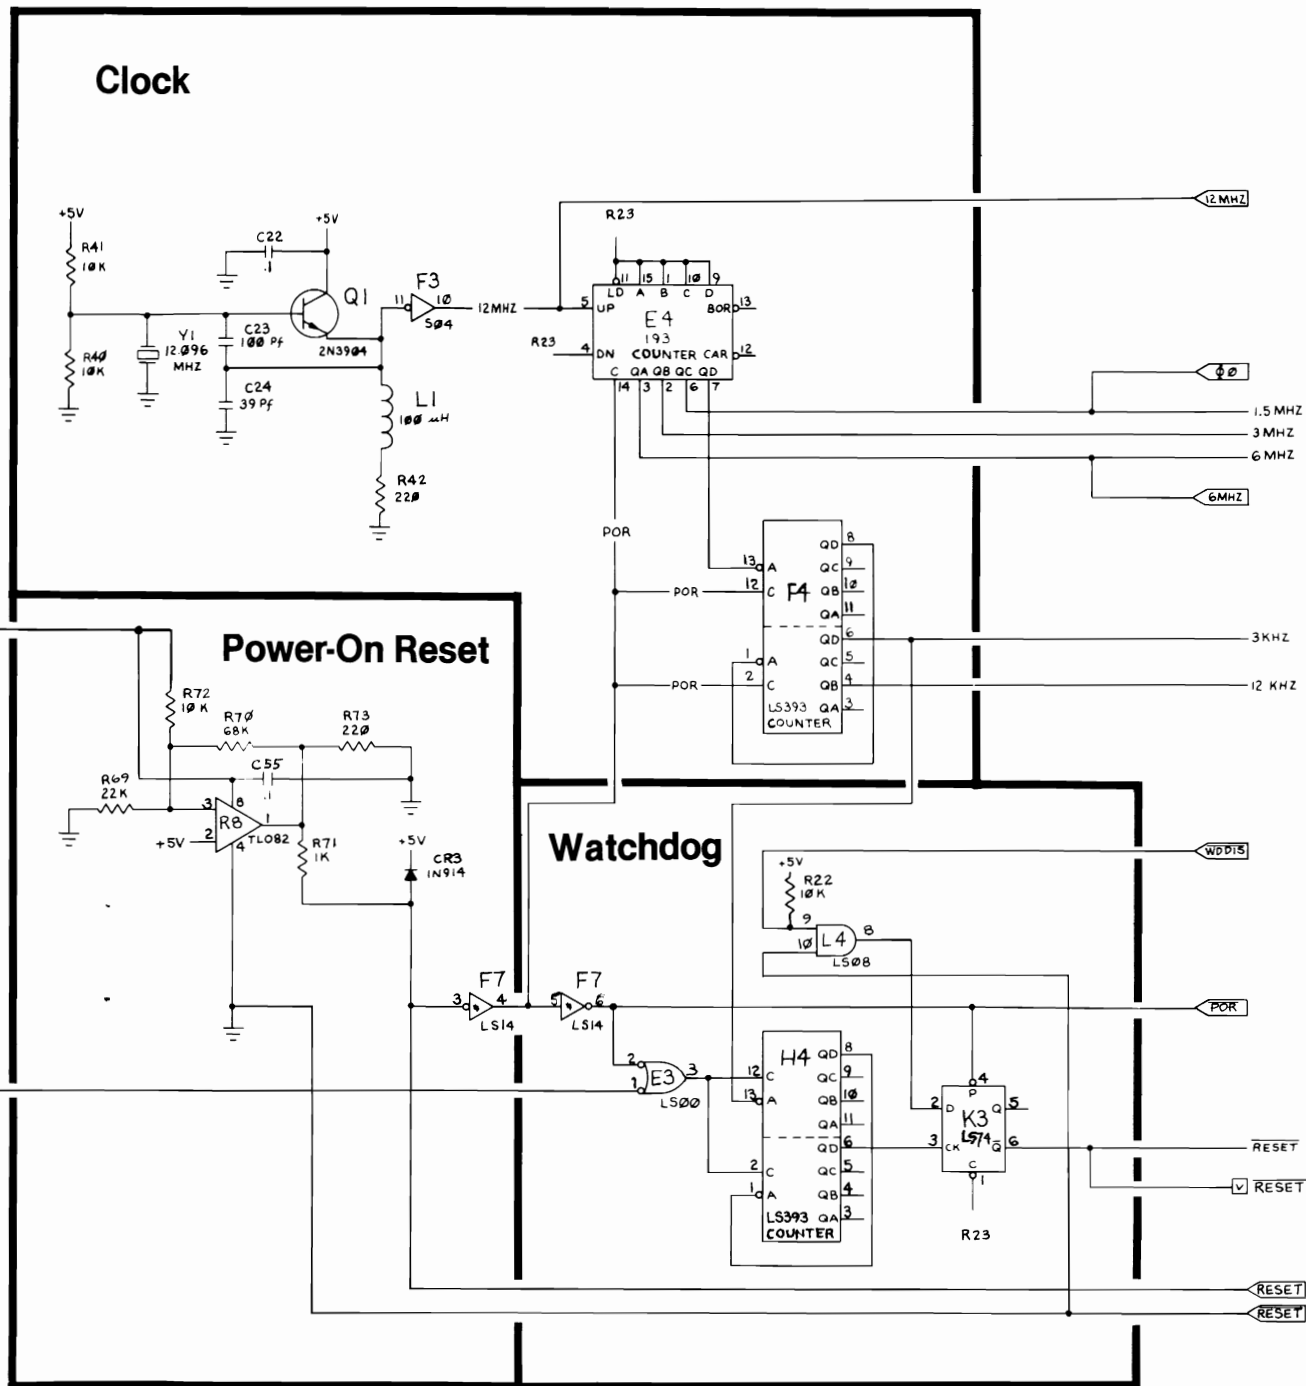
Clock

+5V
R41
10K
R40
10K
C22
.1
+5V
Q1
2N3904
Y1
12.096
MHZ
C23
100 Pf
C24
39 Pf
L1
100 uH
R42
220
F3
11
10
S04
12MHZ
R23
11 15 1 10 9
LD A B C D
5 UP
E4
193
BOR 13
R23
4 DN
COUNTER CAR 12
C QA QB QC QD
14 3 2 6 7
12MHZ
Φ0
1.5 MHZ
3 MHZ
6 MHZ
6MHZ
POR
13 A
12 C
F4
QD 8
QC 9
QB 10
QA 11
QD 6
QC 5
QB 4
QA 3
1 A
2 C
LS393
COUNTER
POR
POR
3KHZ
12 KHZ

Power-On Reset

R72
10 K
R70
68K
R73
220
C55
.1
R69
22K
3
8
R8
1
2
+5V
4
TL082
R71
1K
+5V
CR3
1N914
F7
3 4
LS14
F7
5 6
LS14

Watchdog

+5V
R22
10K
9
10
L4
8
LS08
WDDIS
POR
2
1
E3
3
LS00
12 C
13 A
H4
QD 8
QC 9
QB 10
QA 11
QD 6
QC 5
QB 4
QA 3
2 C
1 A
LS393
COUNTER
4
P
2 D
K3
Q 5
3 CK
LS74
Q̄ 6
C
1
R23
$\overline{RESET}$
RESET
$\overline{RESET}$
$\overline{RESET}$